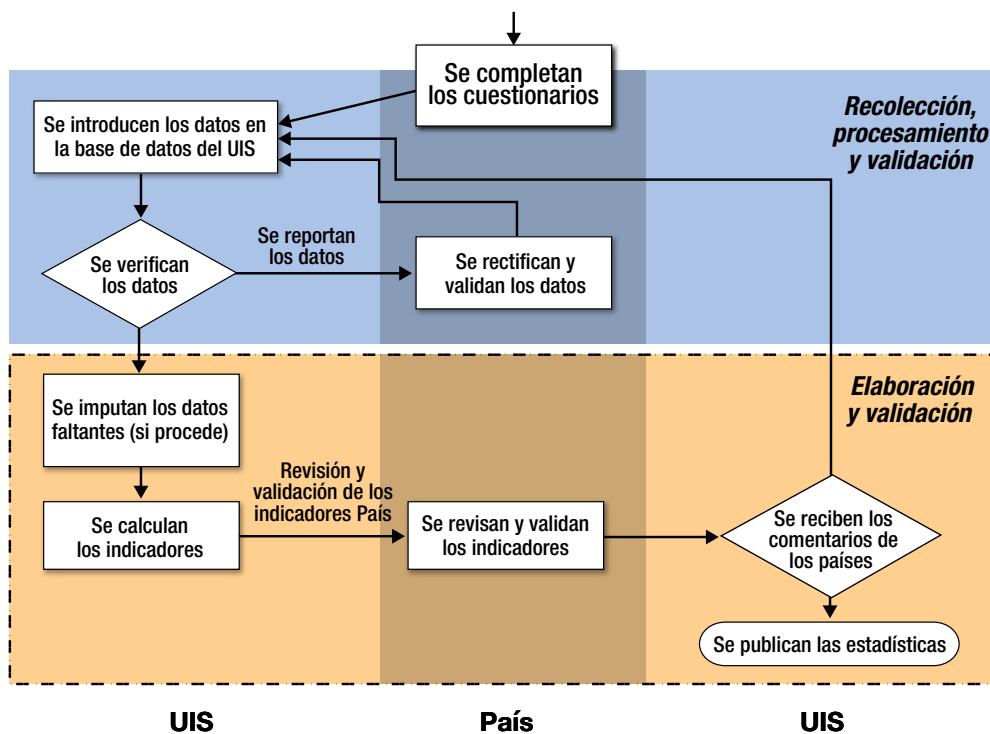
Se completan los cuestionarios

Recolección, procesamiento y validación

Se introducen los datos en la base de datos del UIS

Se reportan los datos

Se verifican los datos

Se rectifican y validan los datos

Elaboración y validación

Se imputan los datos faltantes (si procede)

Revisión y validación de los indicadores País

Se calculan los indicadores

Se revisan y validan los indicadores

Se reciben los comentarios de los países

Se publican las estadísticas

UIS

País

UIS